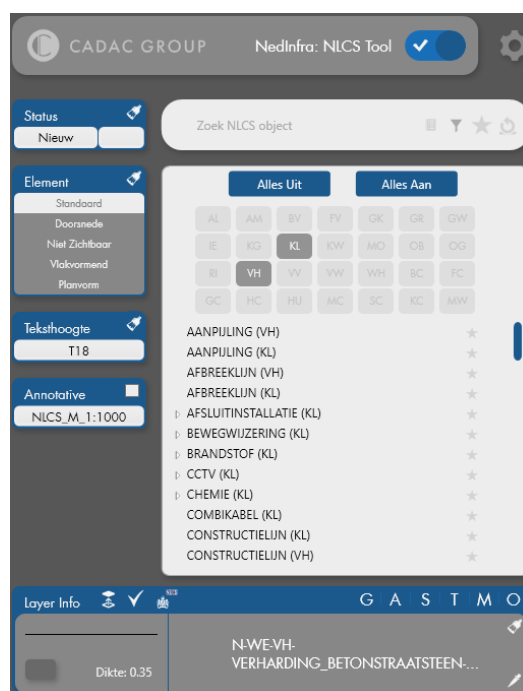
CADAC GROUP
NedInfra: NLCS Tool

Status
Nieuw

Zoek NLCS object

Element
Standaard
Doorsnede
Niet Zichtbaar
Vlakvormend
Planvorm

Alles Uit
Alles Aan

| AL | AM | BV | FV | GK | GR | GW |
|---|---|---|---|---|---|---|
| IE | KG | KL | KW | MO | OB | OG |
| RI | VH | VV | VW | WH | BC | FC |
| GC | HC | HU | MC | SC | KC | MW |

Tekshoogte
T18

Annotative
NLCS_M_1:1000

AANPIJLING (VH)
AANPIJLING (KL)
AFBREEKLIJN (VH)
AFBREEKLIJN (KL)
AFSLUITINSTALLATIE (KL)
BEWEGWIJZERING (KL)
BRANDSTOF (KL)
CCTV (KL)
CHEMIE (KL)
COMBIKABEL (KL)
CONSTRUCTIELIJN (KL)
CONSTRUCTIELIJN (VH)

Layer Info
G A S T M O

Dikte: 0.35
N-WE-VH-VERHARDING_BETONSTRAATSTEEN-...